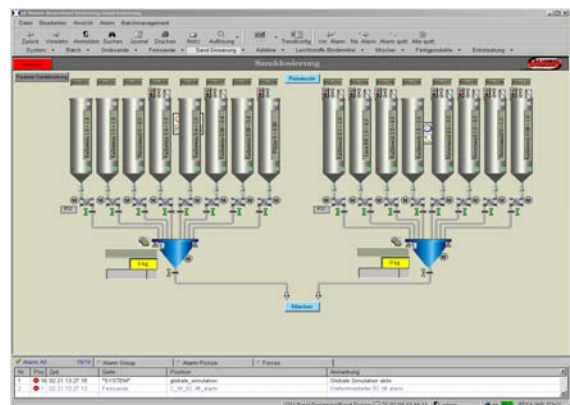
Datei Bearbeiten Ansicht Alarm Batchmanagement

Zurück Vorwärts Anmelden Suchen Journal Drucken Notiz Auflösung Trendlinie Vor. Alarm Nä. Alarm Alarm quitt. Alle quitt.

System Batch Grobsande Feinsande Sand Dosierung Additive Leichtstoffe Bindemittel Mischer Fertigprodukte Entstaubung

Sanddosierung

Parallele Sanddosierung

Feinsande

0 kg

0 kg

Mischer

Alarm All
Alarm Group
Alarm Prozeß
Forces

| Nr | Prio | Zeit | Seite | Position | Anmerkung |
|---|---|---|---|---|---|
| 1 | 10 | 02.21 13:27:18 | *SYSTEM* | globale_simulation | Globale Simulation aktiv |
| 2 | 1 | 02.21 13:27:13 | Feinsande | C_W_SC.W_alarm | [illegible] |